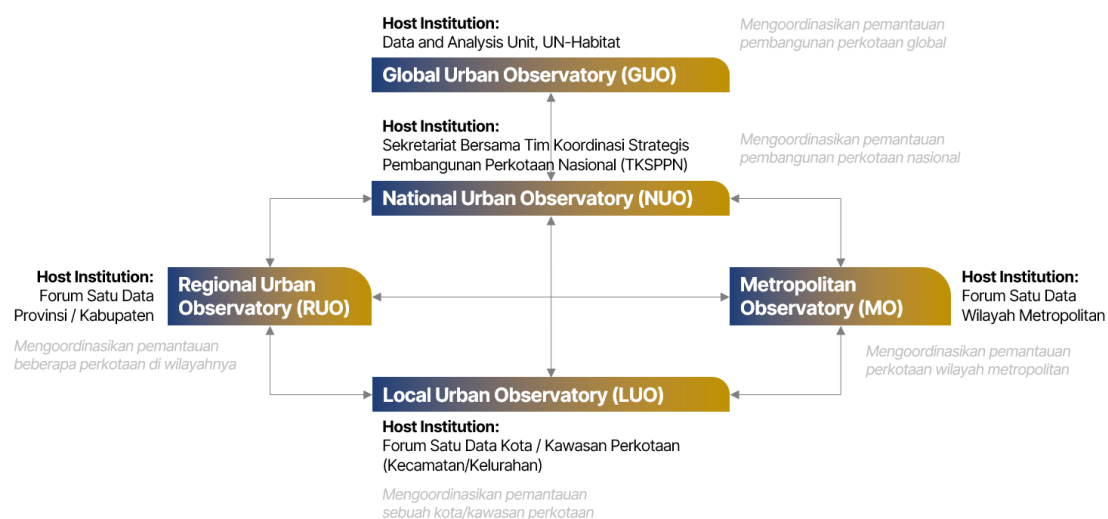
Host Institution:
Data and Analysis Unit, UN-Habitat

Mengoordinasikan pemantauan pembangunan perkotaan global

Global Urban Observatory (GUO)

Host Institution:
Sekretariat Bersama Tim Koordinasi Strategis Pembangunan Perkotaan Nasional (TKSPPN)

Mengoordinasikan pemantauan pembangunan perkotaan nasional

National Urban Observatory (NUO)

Host Institution:
Forum Satu Data Provinsi / Kabupaten

Regional Urban Observatory (RUO)

Mengoordinasikan pemantauan beberapa perkotaan di wilayahnya

Metropolitan Observatory (MO)

Host Institution:
Forum Satu Data Wilayah Metropolitan

Mengoordinasikan pemantauan perkotaan wilayah metropolitan

Local Urban Observatory (LUO)

Host Institution:
Forum Satu Data Kota / Kawasan Perkotaan (Kecamatan/Kelurahan)

Mengoordinasikan pemantauan sebuah kota/kawasan perkotaan